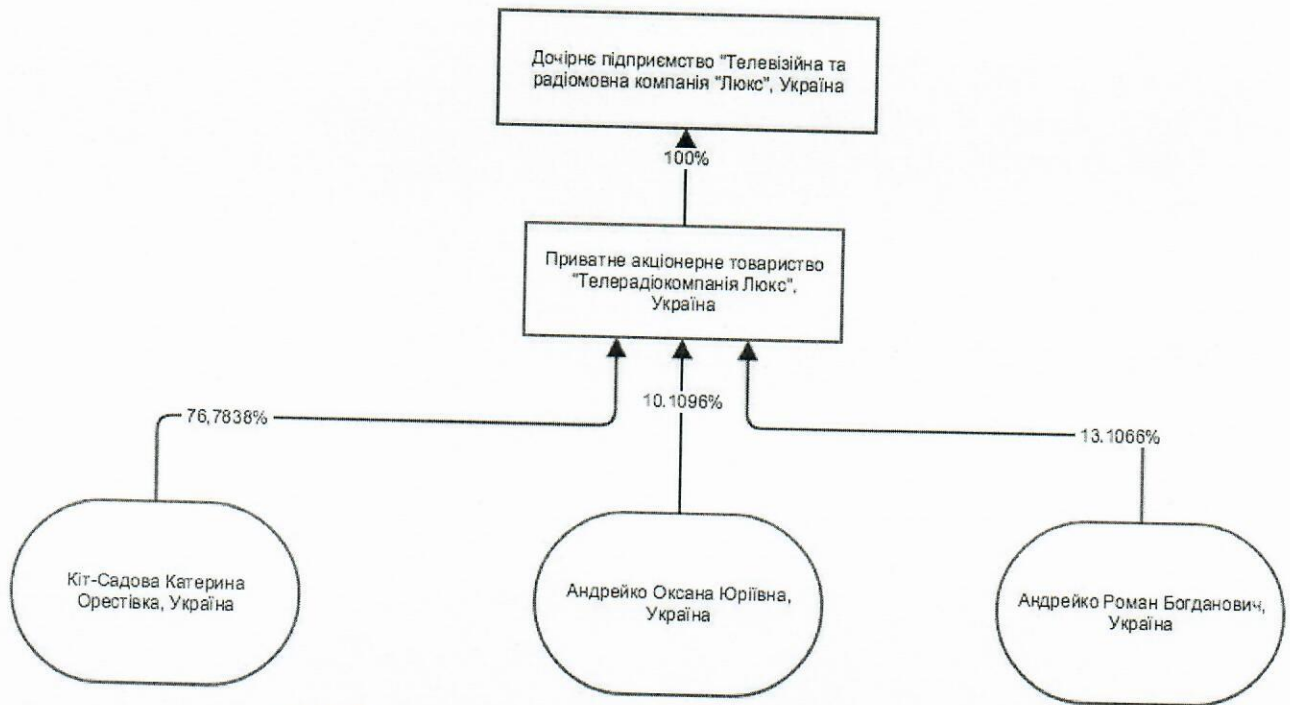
Дочірнє підприємство "Телевізійна та радіомовна компанія "Люкс", Україна

100%

Приватне акціонерне товариство "Телерадіокомпанія Люкс", Україна

76,7838%

10.1096%

13.1066%

Кіт-Садова Катерина Орестівка, Україна

Андрейко Оксана Юріївна, Україна

Андрейко Роман Богданович, Україна